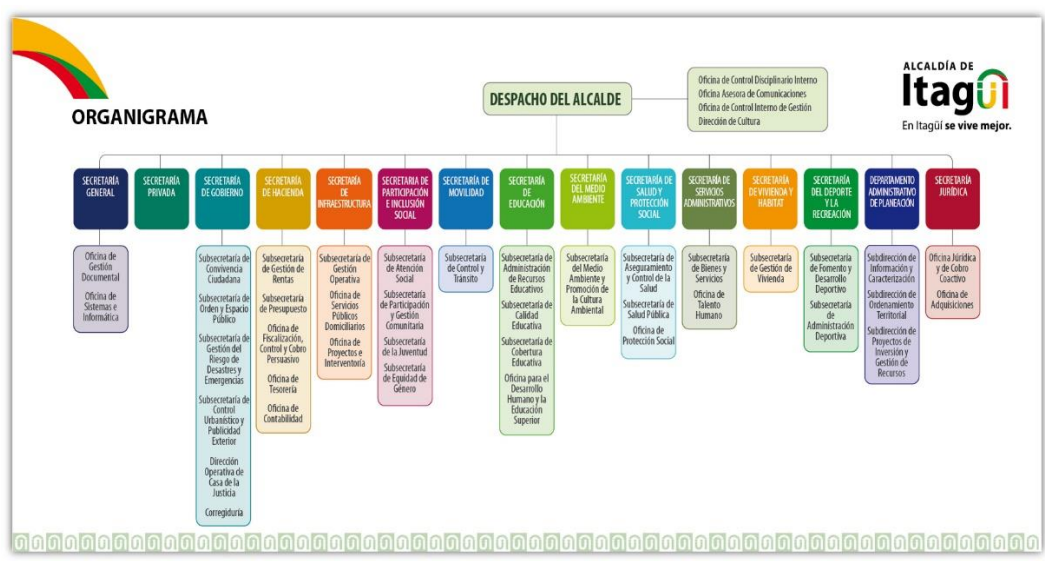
ORGANIGRAMA

ALCALDÍA DE
Itagüí
En Itagüí se vive mejor.

DESPACHO DEL ALCALDE

Oficina de Control Disciplinario Interno
Oficina Asesora de Comunicaciones
Oficina de Control Interno de Gestión
Dirección de Cultura

SECRETARÍA GENERAL

Oficina de Gestión Documental

Oficina de Sistemas e Informática

SECRETARÍA PRIVADA

SECRETARÍA DE GOBIERNO

Subsecretaría de Convivencia Ciudadana

Subsecretaría de Orden y Espacio Público

Subsecretaría de Gestión del Riesgo de Desastres y Emergencias

Subsecretaría de Control Urbanístico y Publicidad Exterior

Dirección Operativa de Casa de la Justicia

Corregiduría

SECRETARÍA DE HACIENDA

Subsecretaría de Gestión de Rentas

Subsecretaría de Presupuesto

Oficina de Fiscalización, Control y Cobro Persuasivo

Oficina de Tesorería

Oficina de Contabilidad

SECRETARÍA DE INFRAESTRUCTURA

Subsecretaría de Gestión Operativa

Oficina de Servicios Públicos Domiciliarios

Oficina de Proyectos e Interventoría

SECRETARIA DE PARTICIPACIÓN E INCLUSIÓN SOCIAL

Subsecretaría de Atención Social

Subsecretaría de Participación y Gestión Comunitaria

Subsecretaría de la Juventud

Subsecretaría de Equidad de Género

SECRETARÍA DE MOVILIDAD

Subsecretaría de Control y Tránsito

SECRETARÍA DE EDUCACIÓN

Subsecretaría de Administración de Recursos Educativos

Subsecretaría de Calidad Educativa

Subsecretaría de Cobertura Educativa

Oficina para el Desarrollo Humano y la Educación Superior

SECRETARÍA DEL MEDIO AMBIENTE

Subsecretaría del Medio Ambiente y Promoción de la Cultura Ambiental

SECRETARÍA DE SALUD Y PROTECCIÓN SOCIAL

Subsecretaría de Aseguramiento y Control de la Salud

Subsecretaría de Salud Pública

Oficina de Protección Social

SECRETARÍA DE SERVICIOS ADMINISTRATIVOS

Subsecretaría de Bienes y Servicios

Oficina de Talento Humano

SECRETARÍA DE VIVIENDA Y HÁBITAT

Subsecretaría de Gestión de Vivienda

SECRETARÍA DEL DEPORTE Y LA RECREACIÓN

Subsecretaría de Fomento y Desarrollo Deportivo

Subsecretaría de Administración Deportiva

DEPARTAMENTO ADMINISTRATIVO DE PLANEACIÓN

Subdirección de Información y Caracterización

Subdirección de Ordenamiento Territorial

Subdirección de Proyectos de Inversión y Gestión de Recursos

SECRETARÍA JURÍDICA

Oficina Jurídica y de Cobro Coactivo

Oficina de Adquisiciones